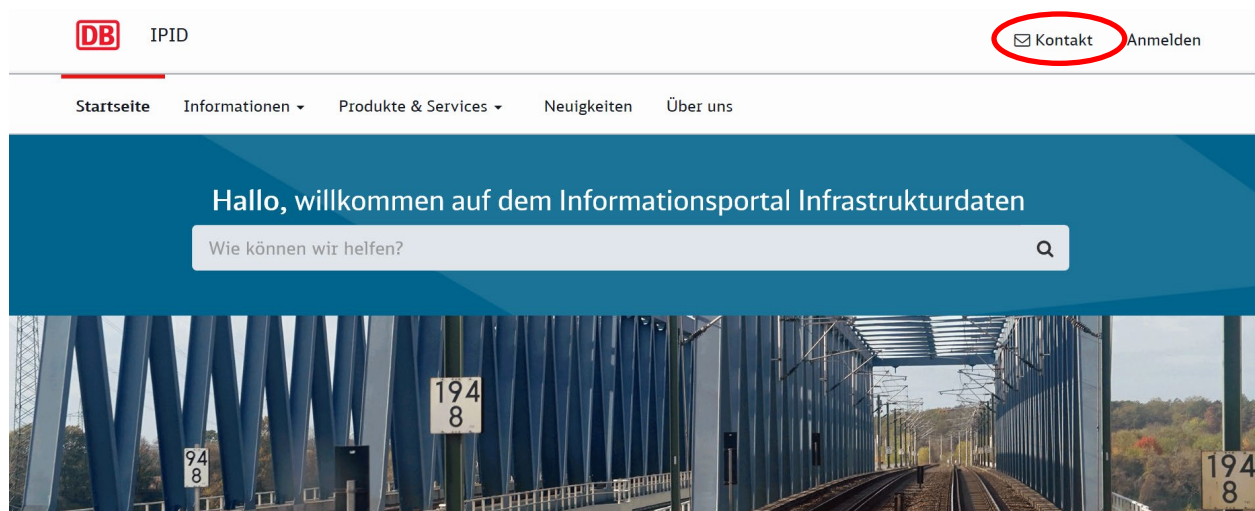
DB IPID

Kontakt Anmelden

Startseite Informationen Produkte & Services Neuigkeiten Über uns

Hallo, willkommen auf dem Informationsportal Infrastrukturdaten

Wie können wir helfen?

194
8

94
8

194
8